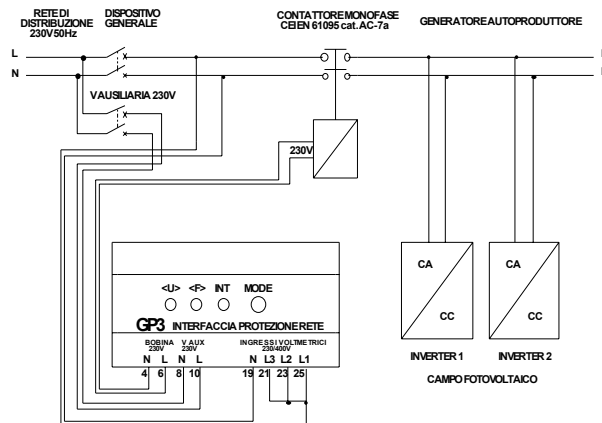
RETE DI DISTRIBUZIONE 230V 50Hz

DISPOSITIVO GENERALE

CONTATTORE MONOFASE CEI EN 61095 cat. AC-7a

GENERATORE AUTOPRODUTTORE

L

N

V AUSILIARIA 230V

230V

CA

CC

CA

CC

<U> <F> INT MODE

GP3 INTERFACCIA PROTEZIONE RETE

BOBINA 230V

V AUX 230V

N L N L

4 6 8 10

INGRESSI VOLTMETRICI 230/400V

N L3 L2 L1

19 21 23 25

INVERTER 1

INVERTER 2

CAMPO FOTOVOLTAICO